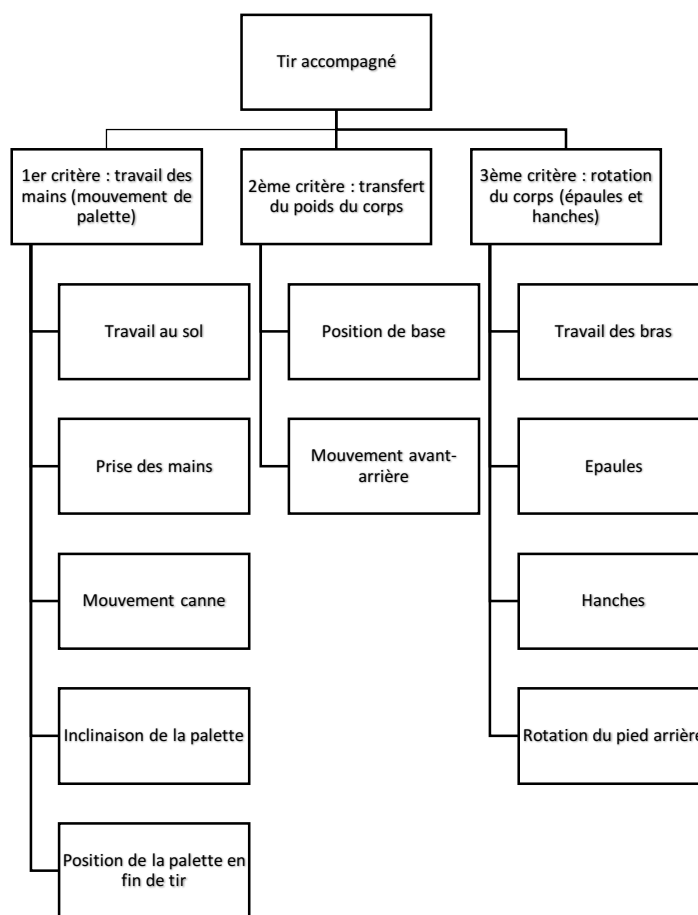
Tir accompagné

1er critère : travail des mains (mouvement de palette)

Travail au sol

Prise des mains

Mouvement canne

Inclinaison de la palette

Position de la palette en fin de tir

2ème critère : transfert du poids du corps

Position de base

Mouvement avant-arrière

3ème critère : rotation du corps (épaules et hanches)

Travail des bras

Epaules

Hanches

Rotation du pied arrière